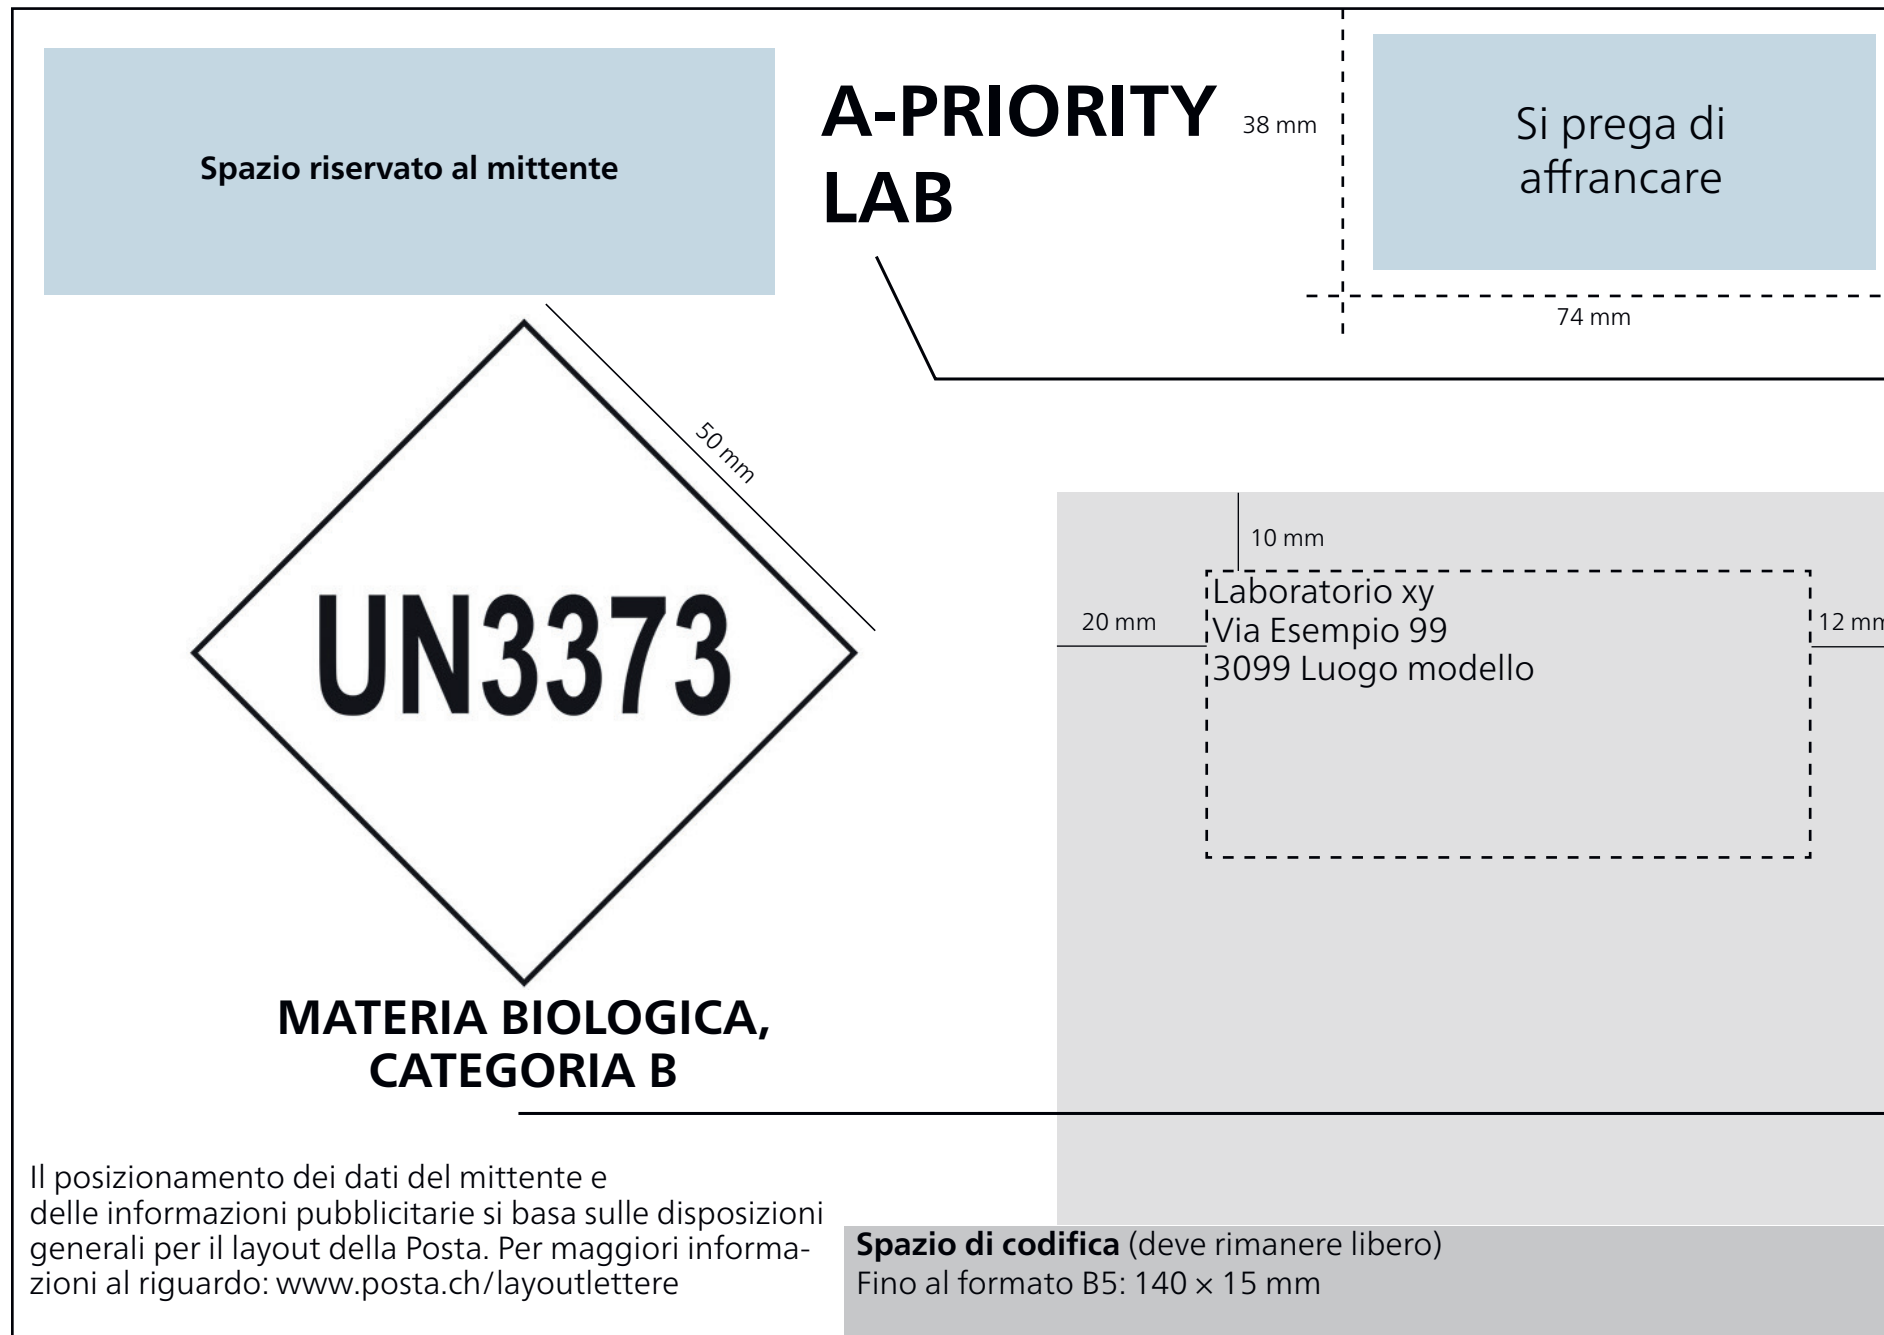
Spazio riservato al mittente

A-PRIORITY LAB

38 mm

Si prega di affrancare

74 mm

50 mm

UN3373

MATERIA BIOLOGICA, CATEGORIA B

10 mm

20 mm

Laboratorio xy
Via Esempio 99
3099 Luogo modello

12 mm

Il posizionamento dei dati del mittente e delle informazioni pubblicitarie si basa sulle disposizioni generali per il layout della Posta. Per maggiori informazioni al riguardo: www.posta.ch/layoutlettere

**Spazio di codifica** (deve rimanere libero)
Fino al formato B5: 140 × 15 mm